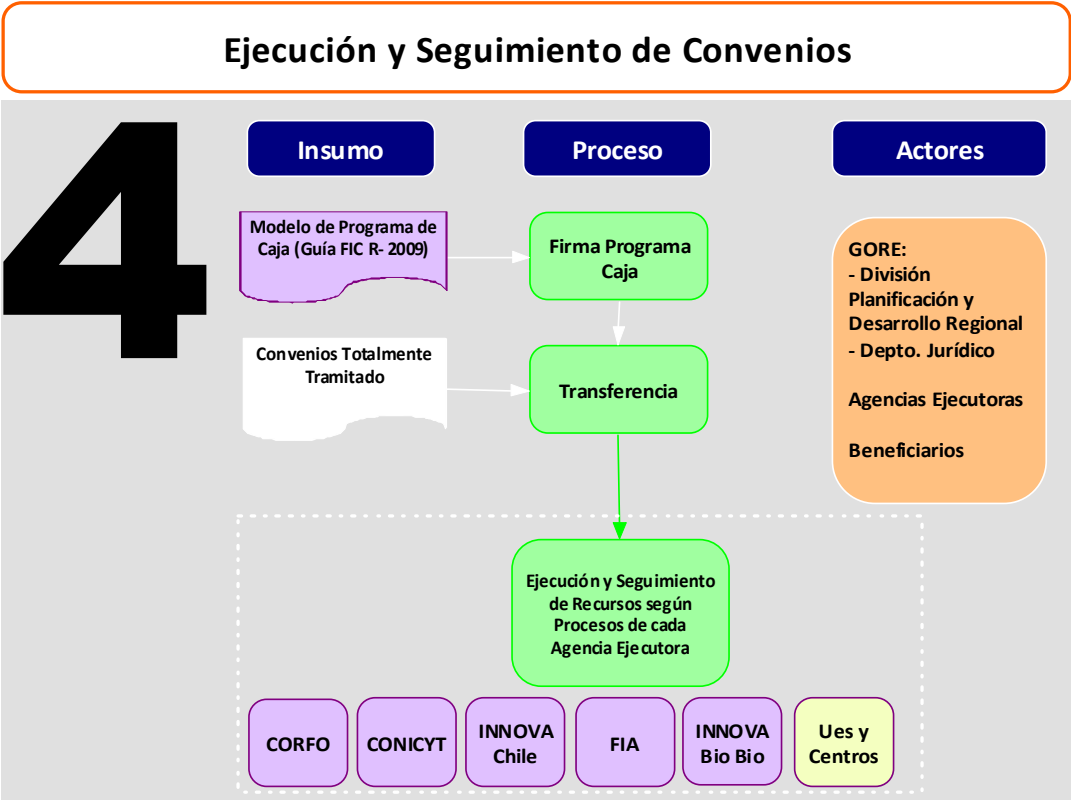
Ejecución y Seguimiento de Convenios

4

Insumo

Proceso

Actores

Modelo de Programa de Caja (Guía FIC R- 2009)

Firma Programa Caja

GORE:
- División Planificación y Desarrollo Regional
- Depto. Jurídico

Agencias Ejecutoras

Beneficiarios

Convenios Totalmente Tramitado

Transferencia

Ejecución y Seguimiento de Recursos según Procesos de cada Agencia Ejecutora

CORFO

CONICYT

INNOVA Chile

FIA

INNOVA Bio Bio

Ues y Centros